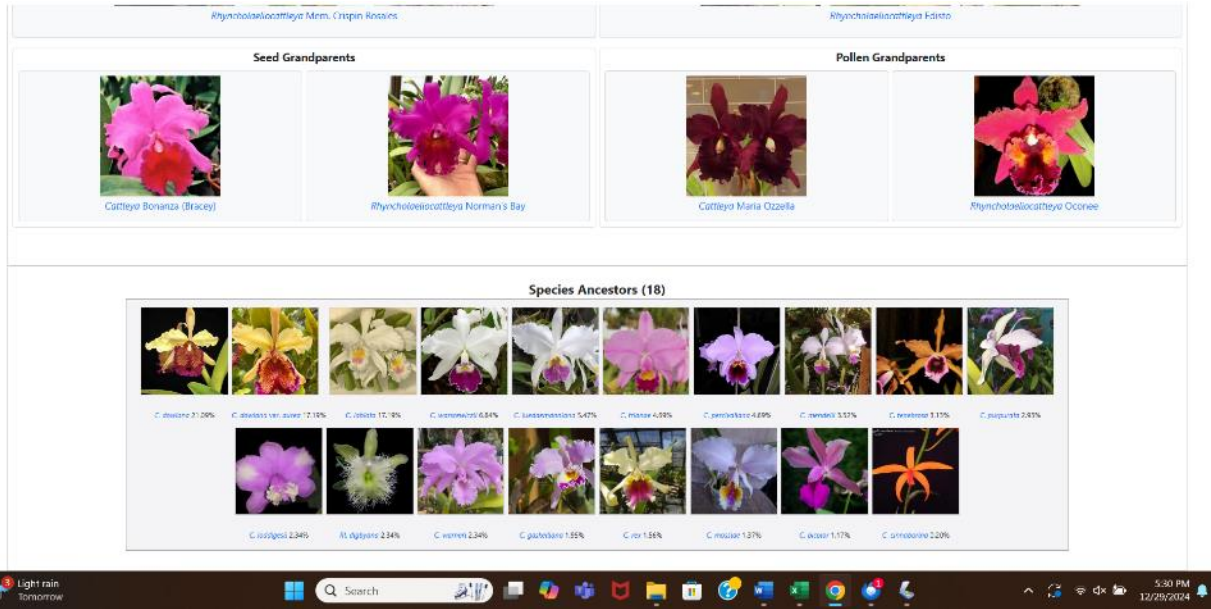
Rhyncholaeliocattleya Mem. Crispin Rosales

Rhyncholaeliocattleya Edisto

Seed Grandparents

Cattleya Bonanza (Bracey)

Rhyncholaeliocattleya Norman's Bay

Pollen Grandparents

Cattleya Maria Ozzella

Rhyncholaeliocattleya Oconee

Species Ancestors (18)

C. dowiana 21.29%

C. dowiana var. aurea 17.19%

C. labiata 17.19%

C. warscewiczii 6.84%

C. luedemanniana 5.47%

C. trianae 4.98%

C. percivaliana 4.69%

C. mendelii 3.52%

C. tenebrosa 3.13%

C. purpurata 2.93%

C. rex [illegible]

C. rex 2.34%

C. mossiae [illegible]

C. loddigesii 2.34%

R. digbyana 2.34%

C. warneri 2.34%

C. gaskelliana 1.95%

C. rex 1.56%

C. mossiae 1.37%

C. aclandiae 1.17%

C. cinnabarina 2.20%

3

Light rain
Tomorrow

Search

5:30 PM
12/29/2024